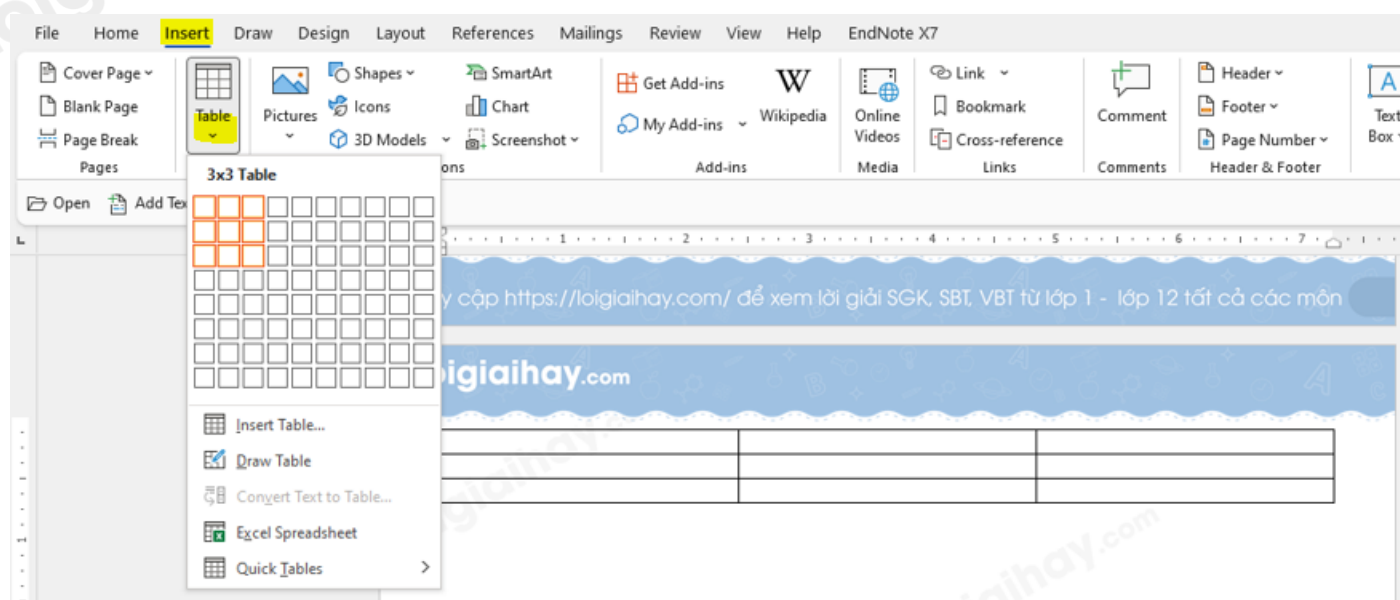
File Home Insert Draw Design Layout References Mailings Review View Help EndNote X7

Cover Page
Blank Page
Page Break
Pages

Table

Pictures

Shapes
Icons
3D Models

SmartArt
Chart
Screenshot

Get Add-ins
My Add-ins
Wikipedia
Add-ins

Online Videos
Media

Link
Bookmark
Cross-reference
Links

Comment
Comments

Header
Footer
Page Number
Header & Footer

Text Box

Open Add Tex

3x3 Table

Insert Table...
Draw Table
Convert Text to Table...
Excel Spreadsheet
Quick Tables

y cập https://loigiaihay.com/ để xem lời giải SGK, SBT, VBT từ lớp 1 - lớp 12 tất cả các môn

oigiaihay.com

loigiaihay.com